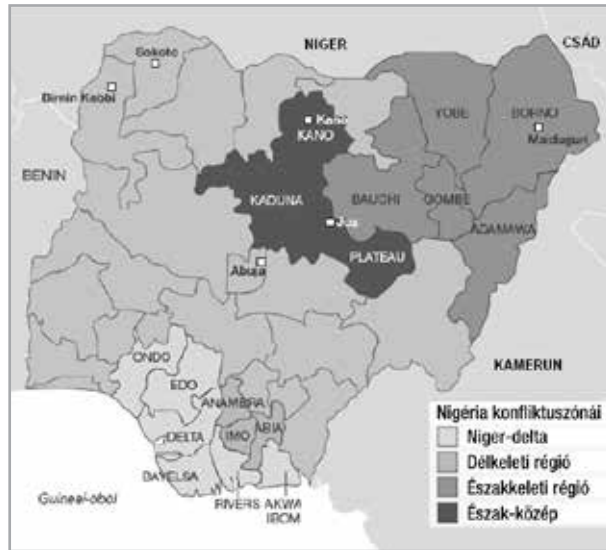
NIGER

CSÁD

Sokoto

Birnin Kebbi

Kano

KANO

YOBE

BORNO

Maiduguri

BENIN

KADUNA

BAUCHI

GOMBE

Jos

ADAMAWA

Abuja

PLATEAU

KAMERUN

ONDO

EDO

ANAMBRA

DELTA

IMO

ABIA

BAYELSA

Guineai-öböl

RIVERS

AKWA IBOM

Nigéria konfliktuszónái

Niger-delta

Délkeleti régió

Északkeleti régió

Észak-közép